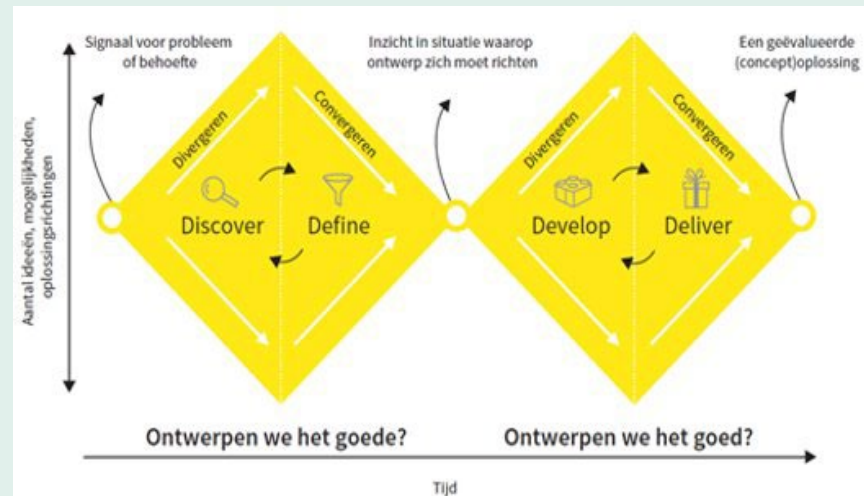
Signaal voor probleem of behoefte

Inzicht in situatie waarop ontwerp zich moet richten

Een geëvalueerde (concept)oplossing

Aantal ideeën, mogelijkheden, oplossingsrichtingen

Divergeren

Convergeren

Divergeren

Convergeren

Discover

Define

Develop

Deliver

Ontwerpen we het goede?

Ontwerpen we het goed?

Tijd